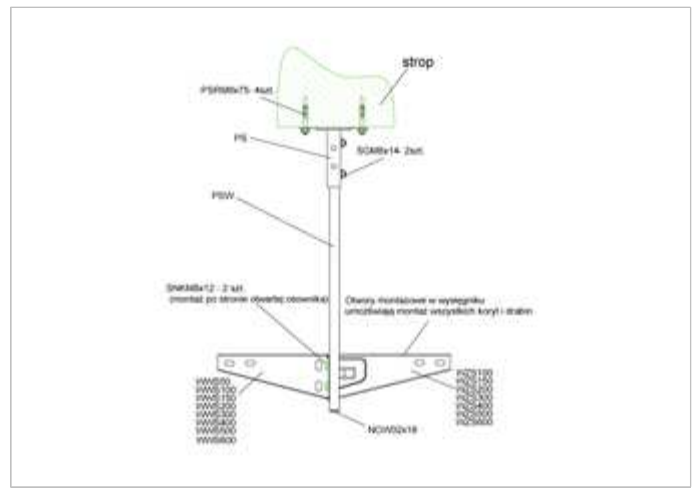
strop

PSRM8x75- 4szt.

PS

SGM8x14- 2szt.

PSW

SNKM8x12 - 2 szt.
(montaż po stronie otwartej ceownika)

Otwory montażowe w wysięgniku umożliwiają montaż wszystkich koryt i drabin

WWS050
WWS100
WWS150
WWS200
WWS300
WWS400
WWS500
WWS600

PKS100
PKS150
PKS200
PKS300
PKS400
PKS500
PKS600

NOW52x18